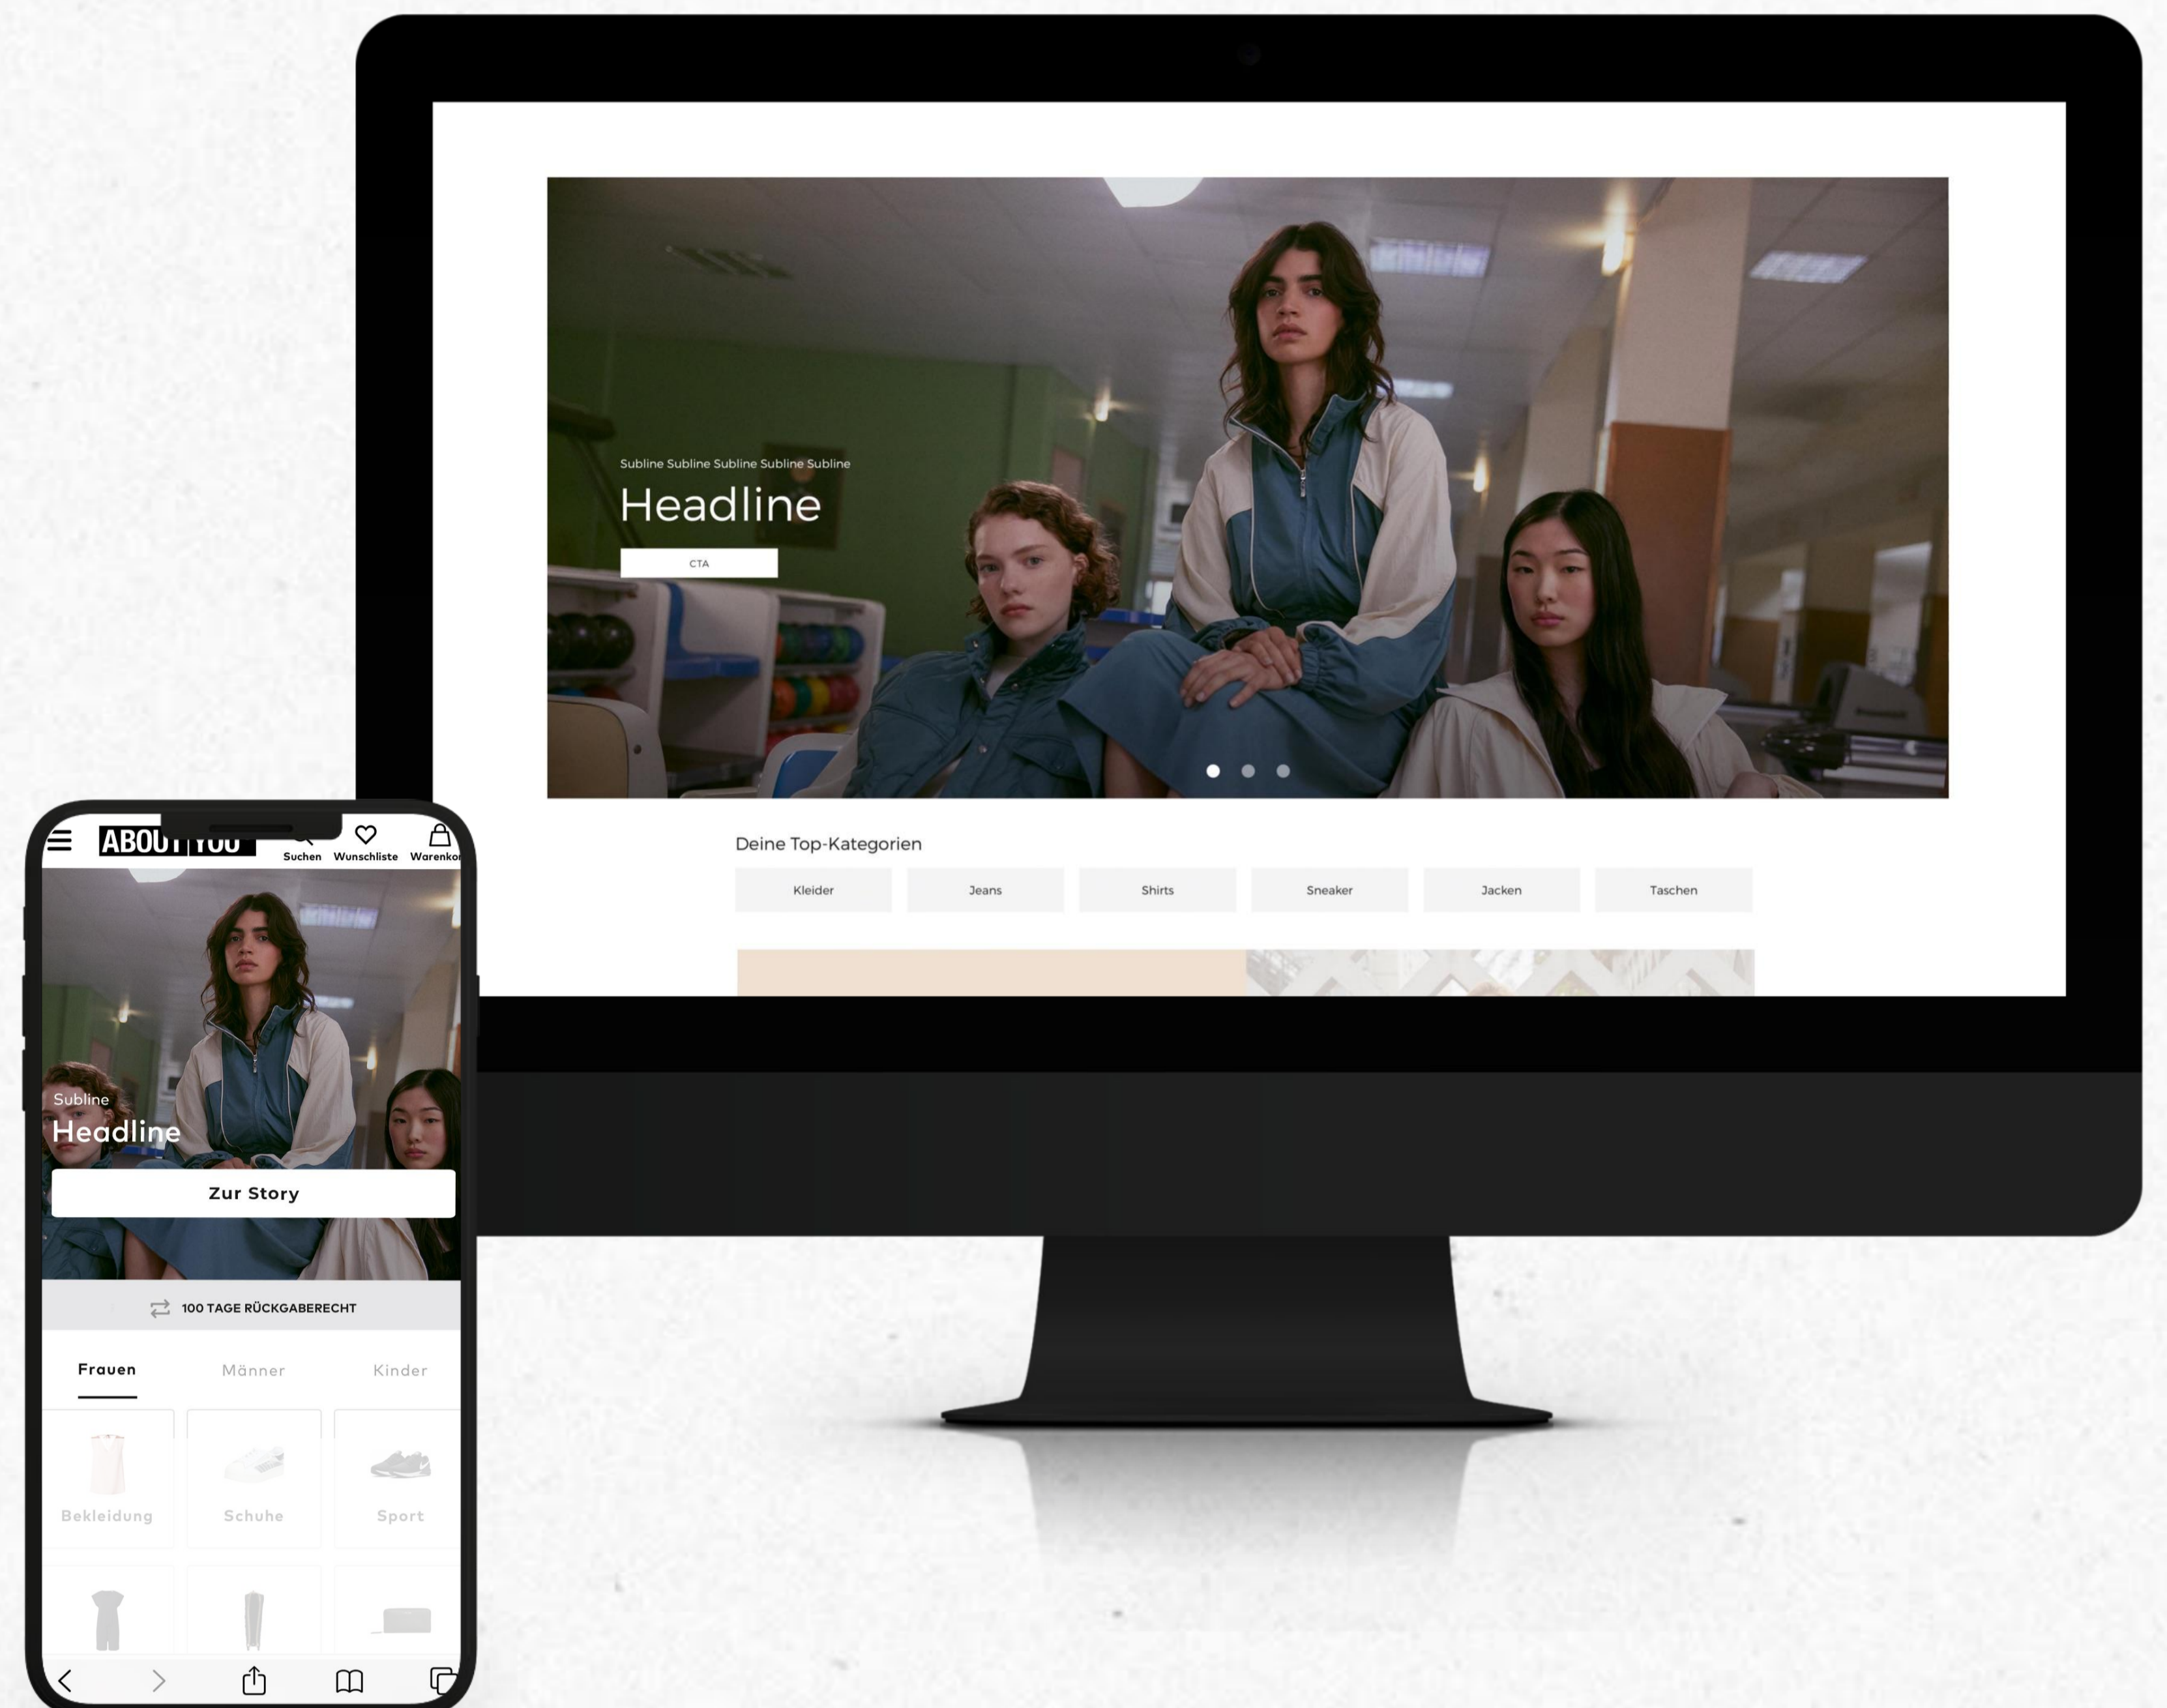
Subline Subline Subline Subline Subline
Headline
CTA

Deine Top-Kategorien
Kleider Jeans Shirts Sneaker Jacken Taschen

ABOUT YOU
Suchen Wunschliste Warenko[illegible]

Subline
Headline
Zur Story

100 TAGE RÜCKGABERECHT

Frauen Männer Kinder

Bekleidung Schuhe Sport